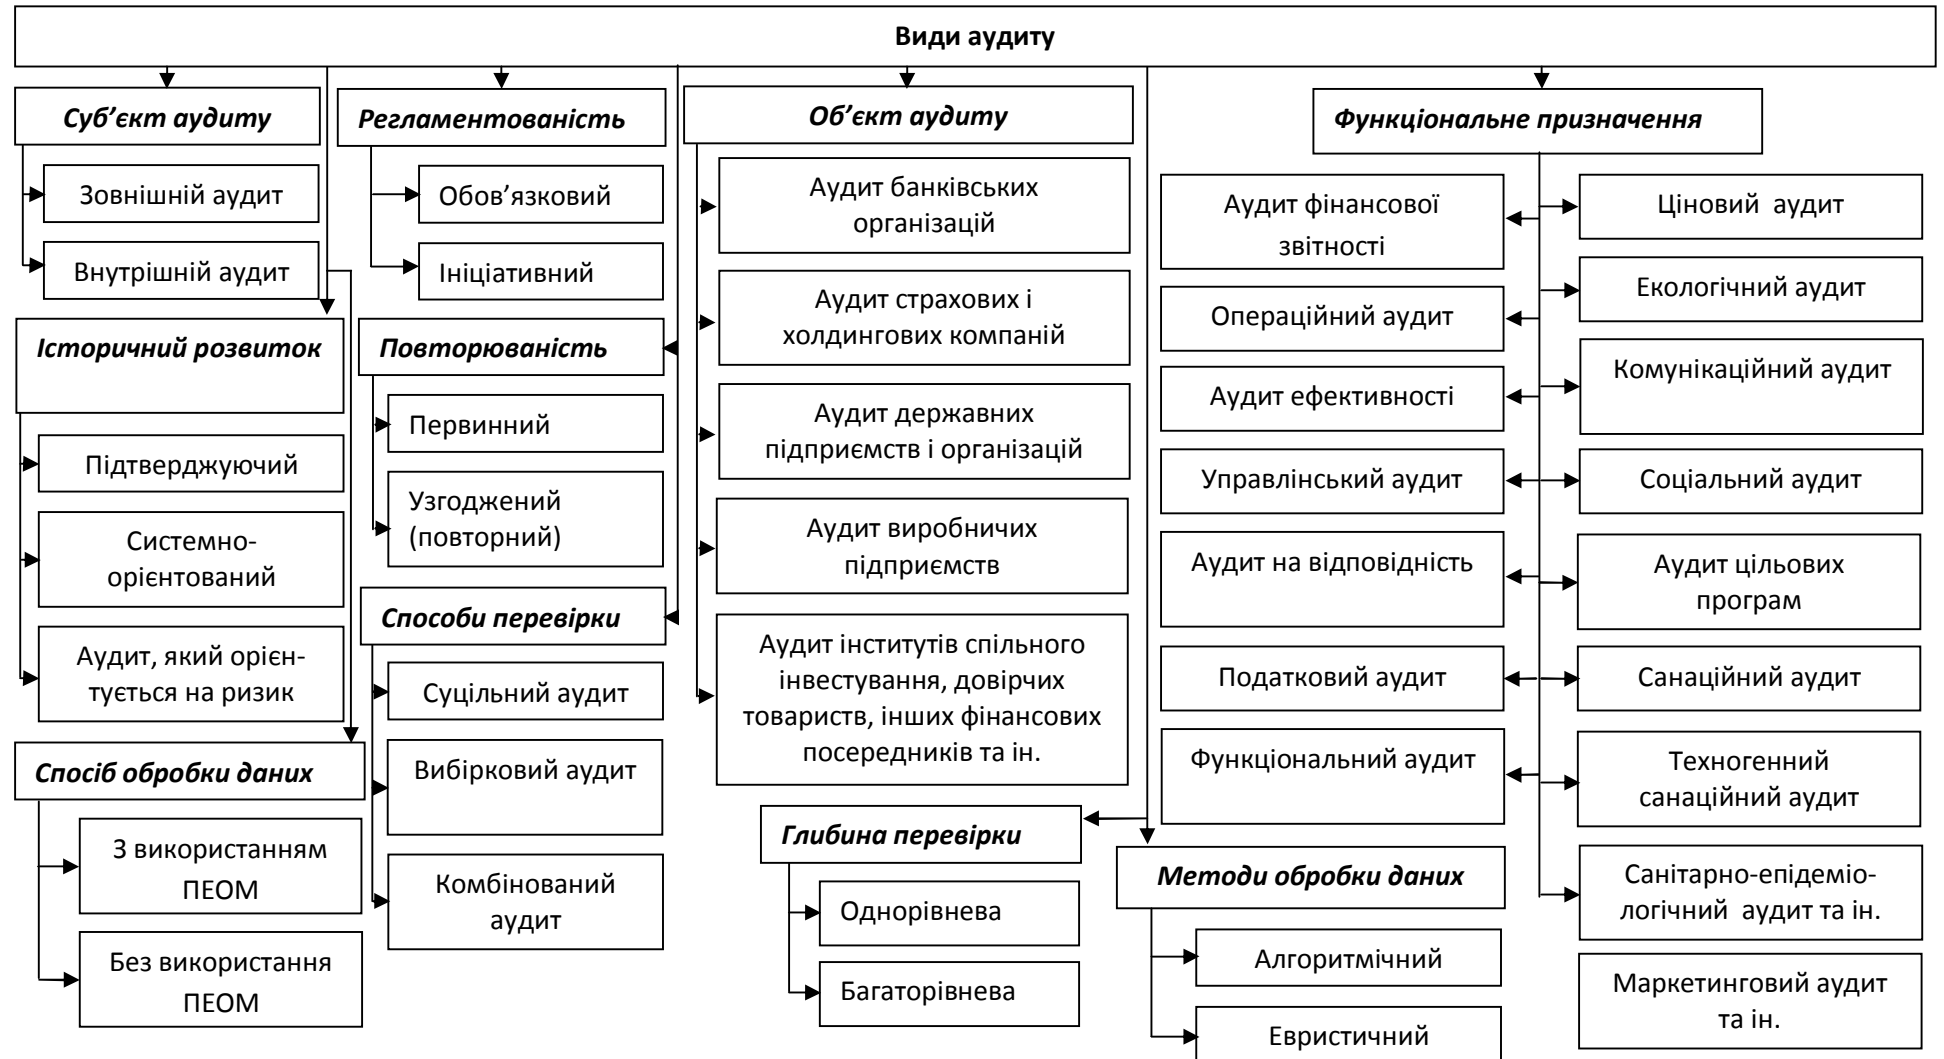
Види аудиту

Суб’єкт аудиту

Зовнішній аудит

Внутрішній аудит

Історичний розвиток

Підтверджуючий

Системно-орієнтований

Аудит, який орієнтується на ризик

Спосіб обробки даних

З використанням ПЕОМ

Без використання ПЕОМ

Регламентованість

Обов’язковий

Ініціативний

Повторюваність

Первинний

Узгоджений (повторний)

Способи перевірки

Суцільний аудит

Вибірковий аудит

Комбінований аудит

Об’єкт аудиту

Аудит банківських організацій

Аудит страхових і холдингових компаній

Аудит державних підприємств і організацій

Аудит виробничих підприємств

Аудит інститутів спільного інвестування, довірчих товариств, інших фінансових посередників та ін.

Глибина перевірки

Однорівнева

Багаторівнева

Функціональне призначення

Аудит фінансової звітності

Операційний аудит

Аудит ефективності

Управлінський аудит

Аудит на відповідність

Податковий аудит

Функціональний аудит

Ціновий аудит

Екологічний аудит

Комунікаційний аудит

Соціальний аудит

Аудит цільових програм

Санаційний аудит

Техногенний санаційний аудит

Санітарно-епідеміологічний аудит та ін.

Маркетинговий аудит та ін.

Методи обробки даних

Алгоритмічний

Евристичний